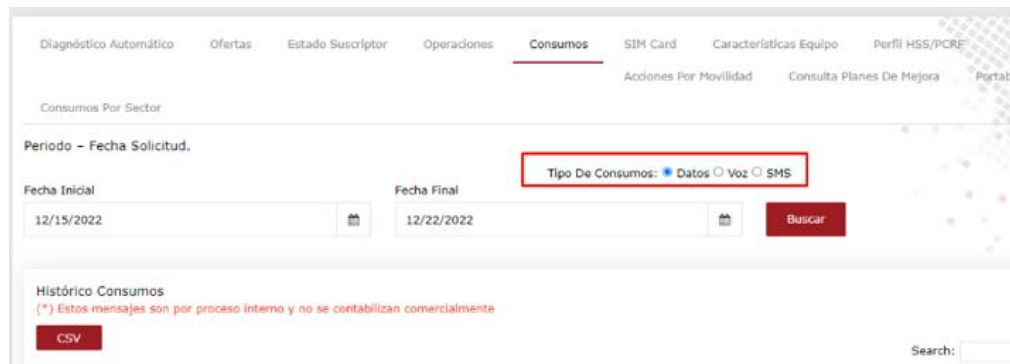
Diagnóstico Automático Ofertas Estado Suscriptor Operaciones Consumos SIM Card Características Equipo Perfil HSS/PCRF

Acciones Por Movilidad Consulta Planes De Mejora Portab

Consumos Por Sector

Periodo – Fecha Solicitud.

Tipo De Consumos: Datos Voz SMS

Fecha Inicial

12/15/2022

Fecha Final

12/22/2022

Buscar

Histórico Consumos

(*) Estos mensajes son por proceso interno y no se contabilizan comercialmente

CSV

Search: